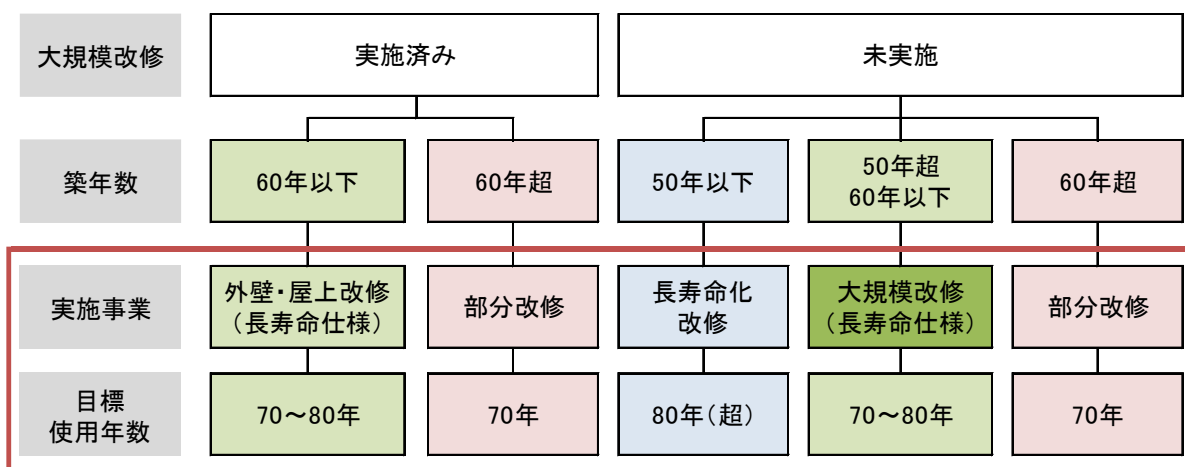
| 大規模改修 | 実施済み | | 未実施 | | |
|---|---|---|---|---|---|
| 築年数 | 60年以下 | 60年超 | 50年以下 | 50年超 60年以下 | 60年超 |
| 実施事業 | 外壁・屋上改修（長寿命仕様） | 部分改修 | 長寿命化改修 | 大規模改修（長寿命仕様） | 部分改修 |
| 目標使用年数 | 70～80年 | 70年 | 80年（超） | 70～80年 | 70年 |